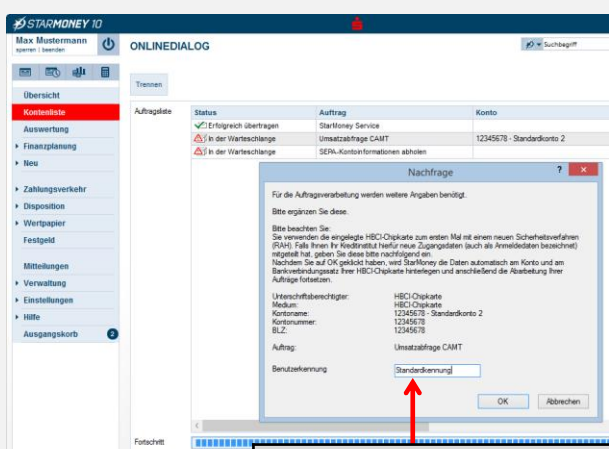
STARMONEY 10

Max Mustermann
sperren | beenden

ONLINEDIALOG

Suchbegriff

Übersicht
Kontenliste
Auswertung
Finanzplanung
Neu
Zahlungsverkehr
Disposition
Wertpapier
Festgeld
Mitteilungen
Verwaltung
Einstellungen
Hilfe
Ausgangskorb 2

Trennen

Auftragsliste

| Status | Auftrag | Konto |
|---|---|---|
| Erfolgreich übertragen | StarMoney Service | |
| In der Warteschlange | Umsatzabfrage CAMT | 12345678 - Standardkonto 2 |
| In der Warteschlange | SEPA-Kontoinformationen abholen | |

Nachfrage

Für die Auftragsverarbeitung werden weitere Angaben benötigt.

Bitte ergänzen Sie diese.

Bitte beachten Sie:
Sie verwenden die eingelegte HBCI-Chipkarte zum ersten Mal mit einem neuen Sicherheitsverfahren (RAH). Falls Ihnen Ihr Kreditinstitut hierfür neue Zugangsdaten (auch als Anmeldedaten bezeichnet) mitgeteilt hat, geben Sie diese bitte nachfolgend ein.
Nachdem Sie auf OK geklickt haben, wird StarMoney die Daten automatisch am Konto und am Bankverbindungssatz Ihrer HBCI-Chipkarte hinterlegen und anschließend die Abarbeitung Ihrer Aufträge fortsetzen.

Unterschriftsberechtigter: HBCI-Chipkarte
Medium: HBCI-Chipkarte
Kontoname: 12345678 - Standardkonto 2
Kontonummer: 12345678
BLZ: 12345678

Auftrag: Umsatzabfrage CAMT

Benutzerkennung Standardkennung

OK Abbrechen

Fortschritt